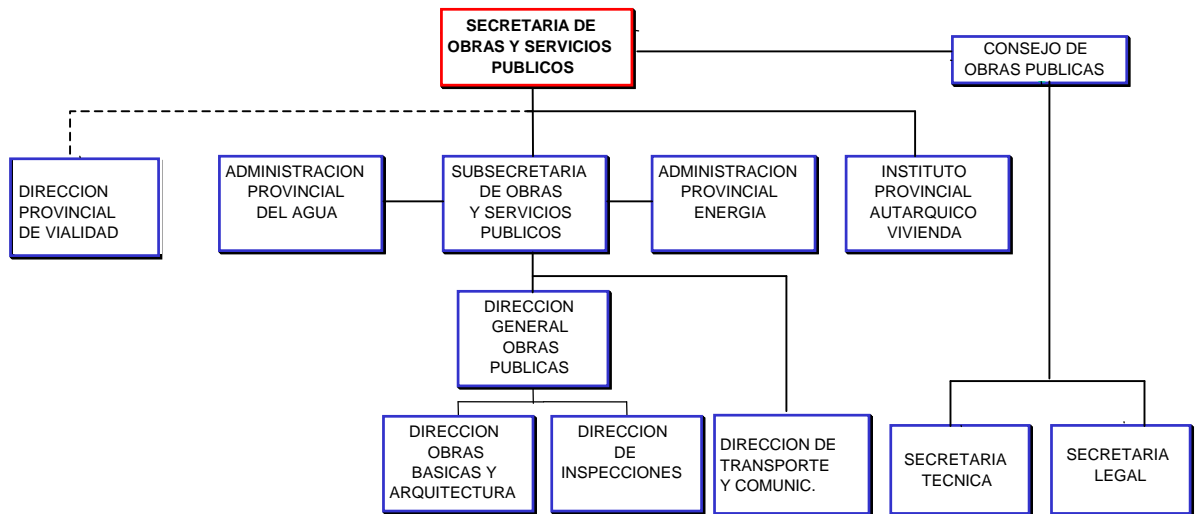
SECRETARIA DE OBRAS Y SERVICIOS PUBLICOS

CONSEJO DE OBRAS PUBLICAS

DIRECCION PROVINCIAL DE VIALIDAD

ADMINISTRACION PROVINCIAL DEL AGUA

SUBSECRETARIA DE OBRAS Y SERVICIOS PUBLICOS

ADMINISTRACION PROVINCIAL ENERGIA

INSTITUTO PROVINCIAL AUTARQUICO VIVIENDA

DIRECCION GENERAL OBRAS PUBLICAS

DIRECCION OBRAS BASICAS Y ARQUITECTURA

DIRECCION DE INSPECCIONES

DIRECCION DE TRANSPORTE Y COMUNIC.

SECRETARIA TECNICA

SECRETARIA LEGAL